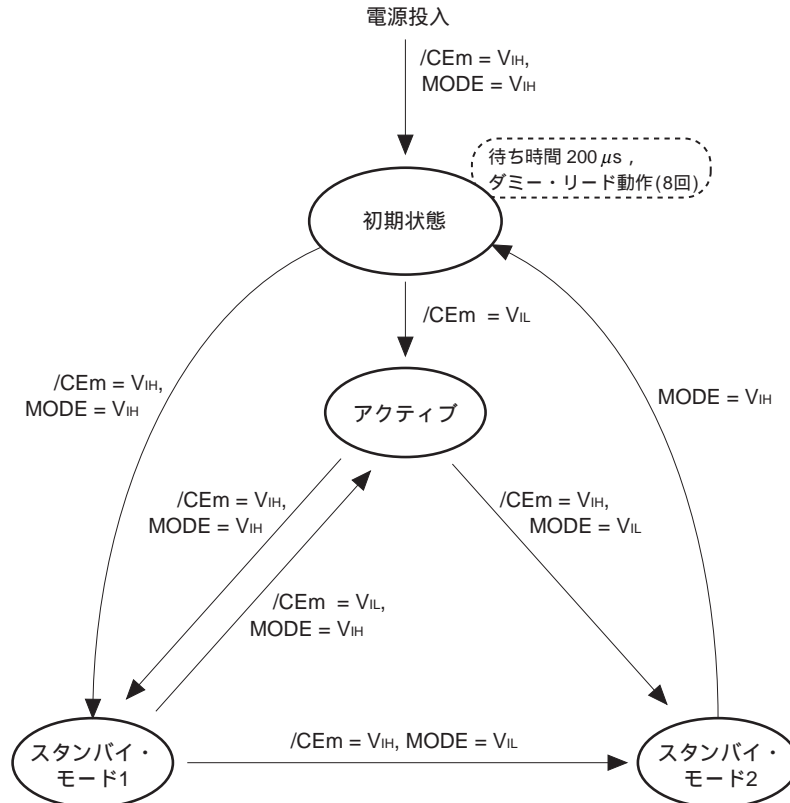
電源投入

/CEm = $V_{IH}$,
MODE = $V_{IH}$

待ち時間 200 $\mu$s ,
ダミー・リード動作(8回)

初期状態

/CEm = $V_{IL}$

/CEm = $V_{IH}$,
MODE = $V_{IH}$

MODE = $V_{IH}$

アクティブ

/CEm = $V_{IH}$,
MODE = $V_{IH}$

/CEm = $V_{IH}$,
MODE = $V_{IL}$

/CEm = $V_{IL}$,
MODE = $V_{IH}$

スタンバイ・モード1

/CEm = $V_{IH}$, MODE = $V_{IL}$

スタンバイ・モード2